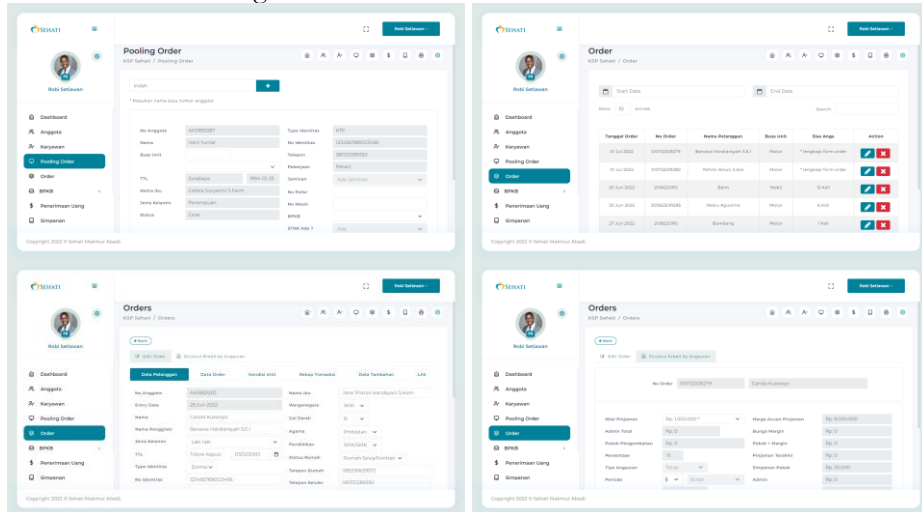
SEHATI

Robi Setiawan

Robi Setiawan

Pooling Order
KSP Sehati / Pooling Order

Indah
* Masukan nama atau nomor anggota

No Anggota
Nama
Buss Unit
TTL
Nama Ibu
Jenis Kelamin
Status

Sari Yuniar
Surabaya
Celsea Suryanto S.Farm
Perempuan
Cerai

Type Identitas
No Identitas
Telepon
Pekerjaan
Jaminan
No Polisi
No Mesin
BPKB
STNK Ada ?

KTP
Pelajar
Ada Jaminan
Ada

Dashboard
Anggota
Karyawan
Pooling Order
Order
BPKB
Penerimaan Uang
Simpanan

Copyright 2022 © Sehati Makmur Abadi.

SEHATI

Robi Setiawan

Robi Setiawan

Order
KSP Sehati / Order

Start Date
End Date
Show 10 entries
Search:

| Tanggal Order | No Order | Nama Pelanggan | Buss Unit | Sisa Angsa | Action |
|---|---|---|---|---|---|
| 01 Jul 2022 | | Banawa Hardiansyah S.E.I | Motor | *lengkapi form order | |
| 01 Jul 2022 | | Rahim Azizah S.Kes | Motor | *lengkapi form order | |
| 30 Jun 2022 | | Basin | Mobil | 12 Kali | |
| 30 Jun 2022 | | Restu Agustina | Motor | 6 Kali | |
| 27 Jun 2022 | | Bambang | Motor | 1 Kali | |

Dashboard
Anggota
Karyawan
Pooling Order
Order
BPKB
Penerimaan Uang
Simpanan

Copyright 2022 © Sehati Makmur Abadi.

SEHATI

Robi Setiawan

Robi Setiawan

Orders
KSP Sehati / Orders

Back
Edit Order
Struktur Kredit by Angsuran

Data Pelanggan
Data Order
Kondisi Unit
Rekap Transaksi
Data Tambahan
Lain

No Anggota
Entry Date
Nama
Nama Panggilan
Jenis Kelamin
TTL
Type Identitas
No Identitas

29 Jun 2022
Candra Kusnanto
Banawa Hardiansyah S.E.I
Laki-laki
Tidore Kepuls
Domisili

Nama Ibu
Warganegara
Dal Dasak
Agama
Pendidikan
Status Rumah
Telepon Rumah
Telepon Seluler

WNI
Protestan
Rumah Sewa/Kontrak

Dashboard
Anggota
Karyawan
Pooling Order
Order
BPKB
Penerimaan Uang
Simpanan

Copyright 2022 © Sehati Makmur Abadi.

SEHATI

Robi Setiawan

Robi Setiawan

Orders
KSP Sehati / Orders

Back
Edit Order
Struktur Kredit by Angsuran

No Order
Candra Kusnanto

Nilai Pinjaman
Admin Total
Pokok Pengembalian
Persentase
Tipe Angsuran
Periode

Rp. 1.000.000 *
Rp. 0
Rp. 0
%
Tetap

Harga Acuan Pinjaman
Bunga Margin
Pokok + Margin
Pinjaman Terakhir
Simpanan Pokok
Admin

Rp. 6.000.000
Rp. 0
Rp. 0
Rp. 0
Rp. 30.000
Rp. 0

Dashboard
Anggota
Karyawan
Pooling Order
Order
BPKB
Penerimaan Uang
Simpanan

Copyright 2022 © Sehati Makmur Abadi.